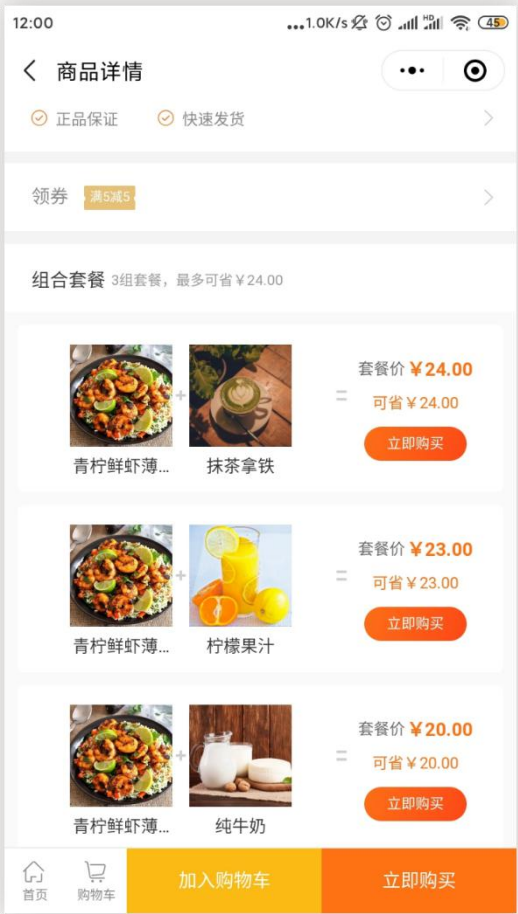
12:00 ...1.0K/s 45

商品详情

正品保证 快速发货

领券 满5减5

组合套餐 3组套餐，最多可省￥24.00

青柠鲜虾薄... + 抹茶拿铁 = 套餐价 ￥24.00 可省￥24.00 立即购买

青柠鲜虾薄... + 柠檬果汁 = 套餐价 ￥23.00 可省￥23.00 立即购买

青柠鲜虾薄... + 纯牛奶 = 套餐价 ￥20.00 可省￥20.00 立即购买

首页 购物车 加入购物车 立即购买